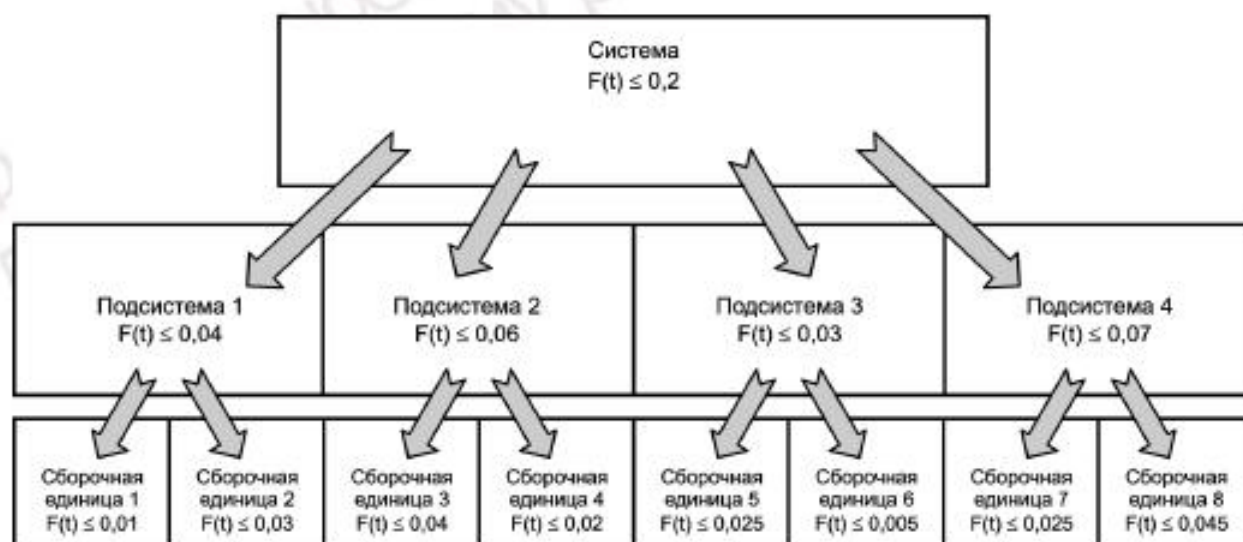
Система
$F(t) \leq 0,2$

Подсистема 1
$F(t) \leq 0,04$

Подсистема 2
$F(t) \leq 0,06$

Подсистема 3
$F(t) \leq 0,03$

Подсистема 4
$F(t) \leq 0,07$

Сборочная единица 1
$F(t) \leq 0,01$

Сборочная единица 2
$F(t) \leq 0,03$

Сборочная единица 3
$F(t) \leq 0,04$

Сборочная единица 4
$F(t) \leq 0,02$

Сборочная единица 5
$F(t) \leq 0,025$

Сборочная единица 6
$F(t) \leq 0,005$

Сборочная единица 7
$F(t) \leq 0,025$

Сборочная единица 8
$F(t) \leq 0,045$